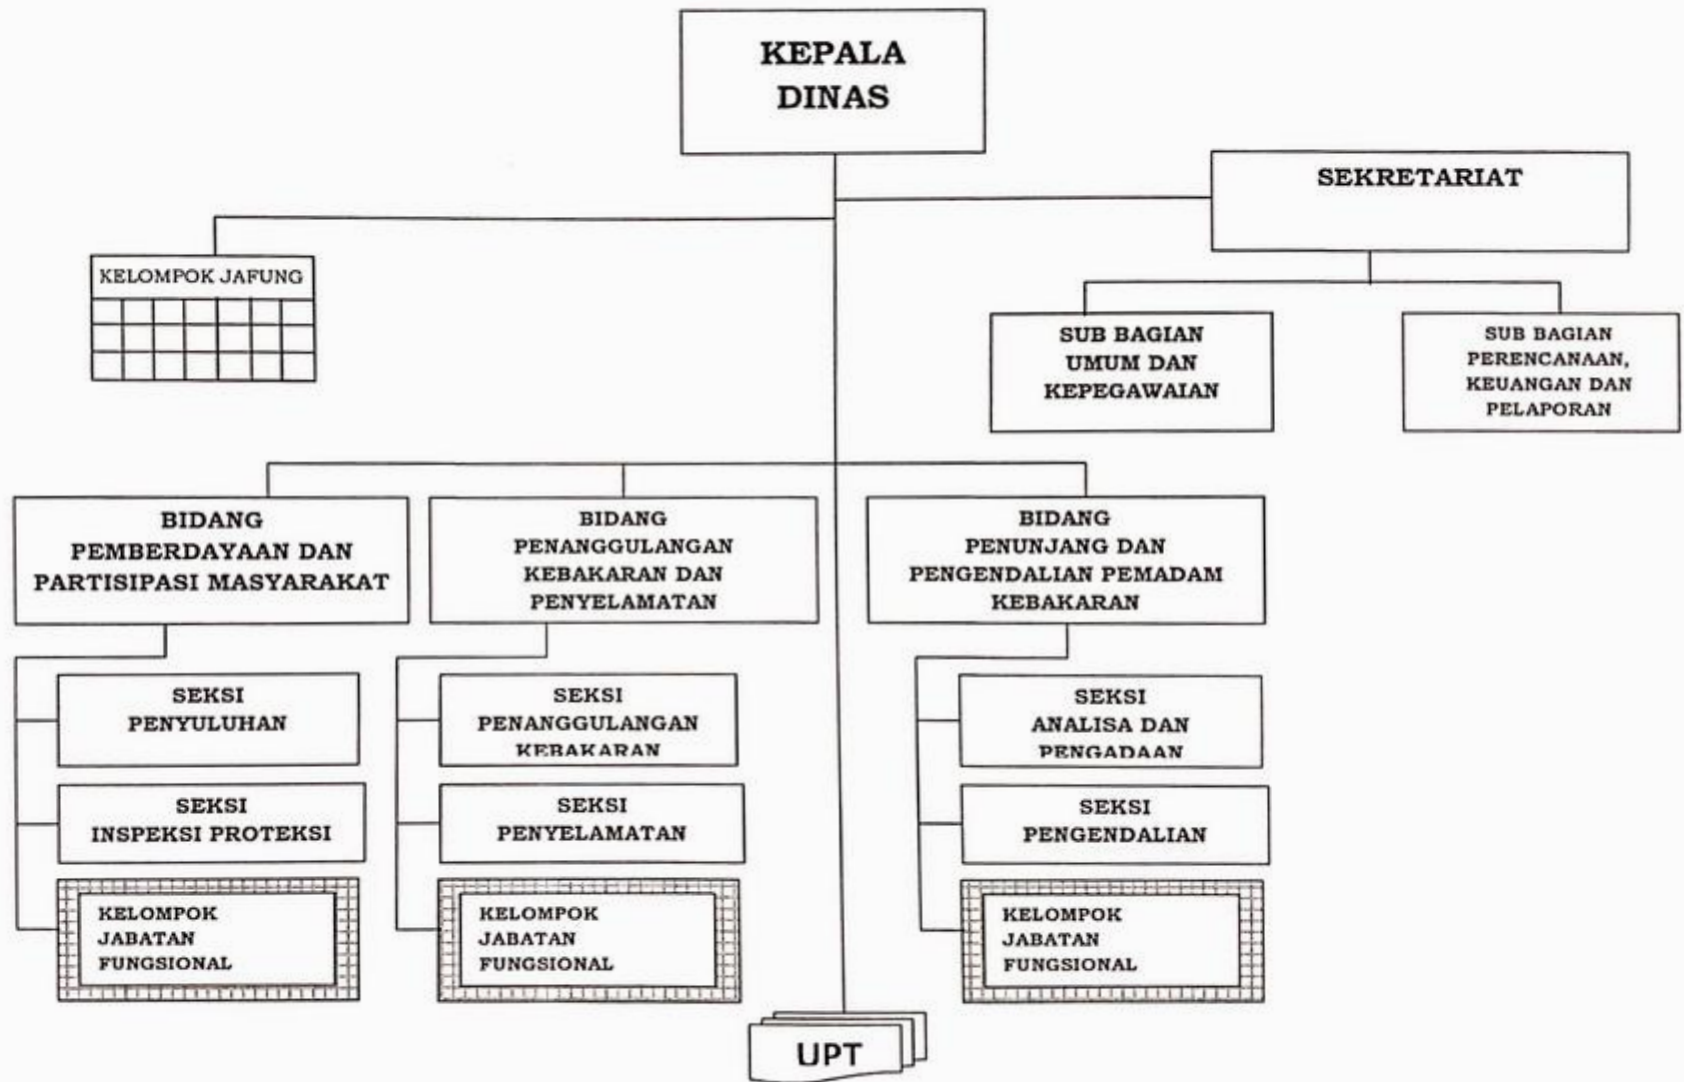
KEPALA DINAS

SEKRETARIAT

KELOMPOK JAFUNG

SUB BAGIAN UMUM DAN KEPEGAWAIAN

SUB BAGIAN PERENCANAAN, KEUANGAN DAN PELAPORAN

BIDANG PEMBERDAYAAN DAN PARTISIPASI MASYARAKAT

BIDANG PENANGGULANGAN KEBAKARAN DAN PENYELAMATAN

BIDANG PENUNJANG DAN PENGENDALIAN PEMADAM KEBAKARAN

SEKSI PENYULUHAN

SEKSI INSPEKSI PROTEKSI

KELOMPOK JABATAN FUNGSIONAL

SEKSI PENANGGULANGAN KEBAKARAN

SEKSI PENYELAMATAN

KELOMPOK JABATAN FUNGSIONAL

SEKSI ANALISA DAN PENGADAAN

SEKSI PENGENDALIAN

KELOMPOK JABATAN FUNGSIONAL

UPT